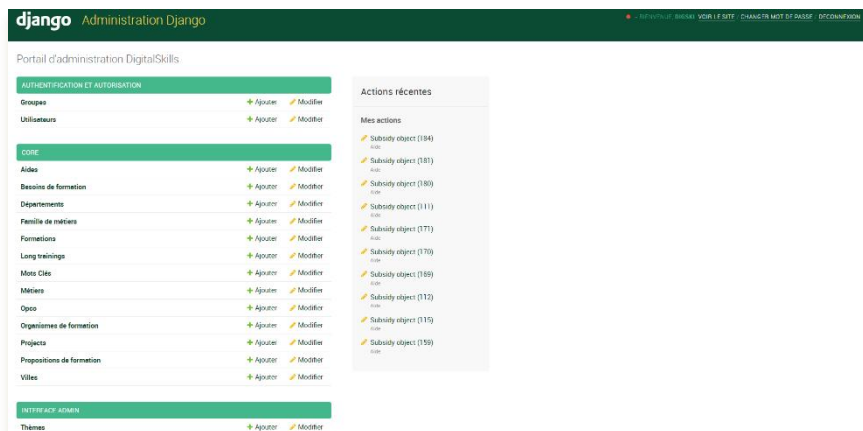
django Administration Django

BIENVENUE, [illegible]. VOIR LE SITE / CHANGER MOT DE PASSE / DÉCONNEXION

Portail d'administration DigitalSkills

| AUTHENTIFICATION ET AUTORISATION | | |
|---|---|---|
| Groupes | + Ajouter | Modifier |
| Utilisateurs | + Ajouter | Modifier |

| CORE | | |
|---|---|---|
| Aides | + Ajouter | Modifier |
| Besoins de formation | + Ajouter | Modifier |
| Départements | + Ajouter | Modifier |
| Famille de métiers | + Ajouter | Modifier |
| Formations | + Ajouter | Modifier |
| Long trainings | + Ajouter | Modifier |
| Mots Clés | + Ajouter | Modifier |
| Métiers | + Ajouter | Modifier |
| Opco | + Ajouter | Modifier |
| Organismes de formation | + Ajouter | Modifier |
| Projects | + Ajouter | Modifier |
| Propositions de formation | + Ajouter | Modifier |
| Villes | + Ajouter | Modifier |

| INTERFACE ADMIN | | |
|---|---|---|
| Thèmes | + Ajouter | Modifier |

Actions récentes

Mes actions

Subsidy object (184)
Aide

Subsidy object (181)
Aide

Subsidy object (180)
Aide

Subsidy object (111)
Aide

Subsidy object (171)
Aide

Subsidy object (170)
Aide

Subsidy object (169)
Aide

Subsidy object (112)
Aide

Subsidy object (115)
Aide

Subsidy object (159)
Aide